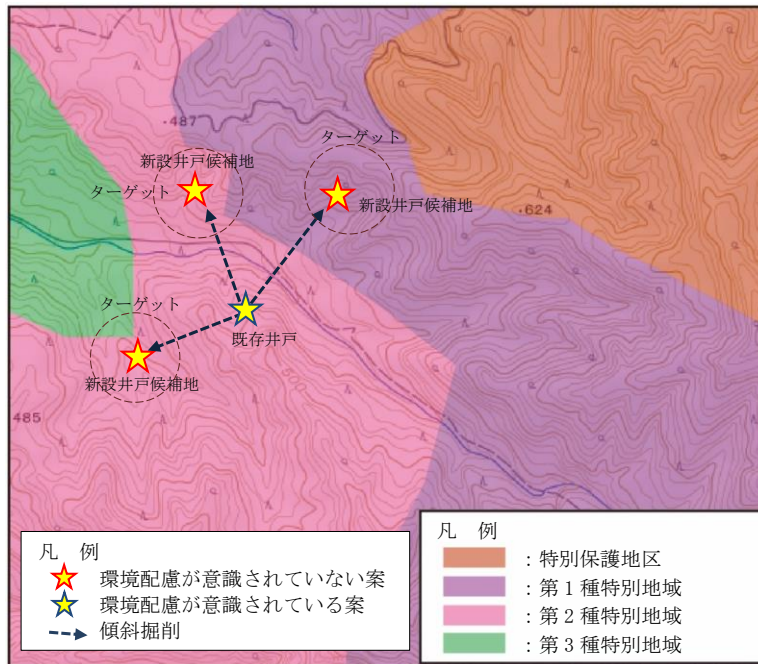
.487

ターゲット

新設井戸候補地

ターゲット

新設井戸候補地

.624

ターゲット

既存井戸

新設井戸候補地

500

485

凡　例
環境配慮が意識されていない案
環境配慮が意識されている案
傾斜掘削

凡　例
：特別保護地区
：第 1 種特別地域
：第 2 種特別地域
：第 3 種特別地域